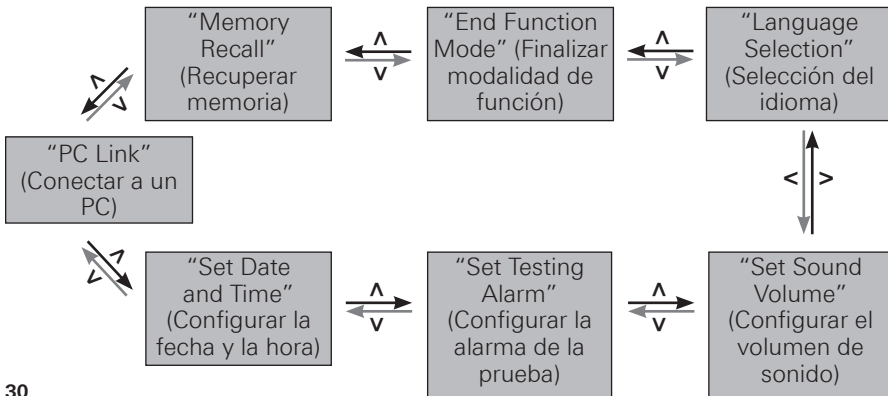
"Memory Recall" (Recuperar memoria)

^
v

"End Function Mode" (Finalizar modalidad de función)

^
v

"Language Selection" (Selección del idioma)

^
v

"PC Link" (Conectar a un PC)

< >

^
v

"Set Date and Time" (Configurar la fecha y la hora)

^
v

"Set Testing Alarm" (Configurar la alarma de la prueba)

^
v

"Set Sound Volume" (Configurar el volumen de sonido)

30